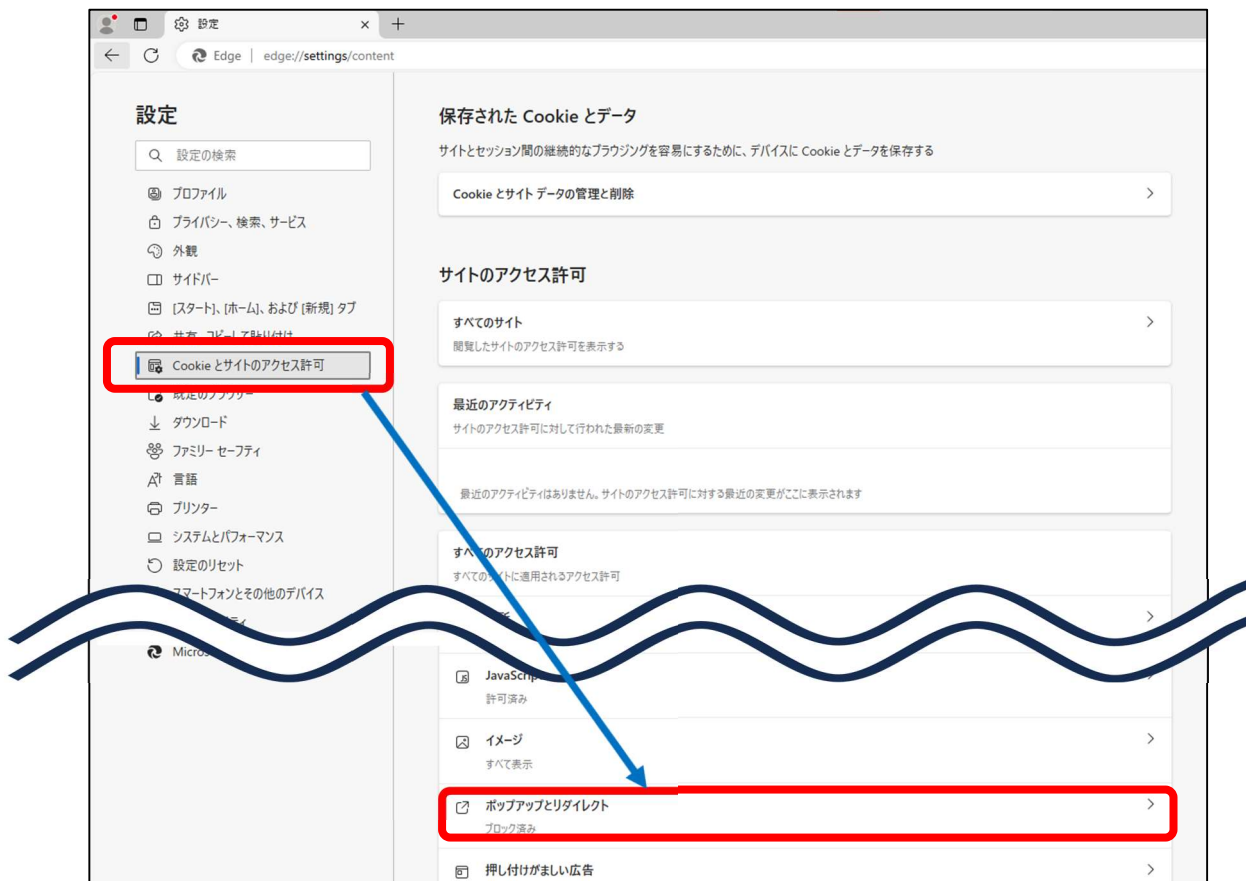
設定 ×

Edge | edge://settings/content

設定

設定の検索

プロファイル

プライバシー、検索、サービス

外観

サイドバー

[スタート]、[ホーム]、および [新規] タブ

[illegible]

Cookie とサイトのアクセス許可

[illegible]

ダウンロード

ファミリー セーフティ

言語

プリンター

システムとパフォーマンス

設定のリセット

スマートフォンとその他のデバイス

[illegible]

Micros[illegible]

保存された Cookie とデータ

サイトとセッション間の継続的なブラウジングを容易にするために、デバイスに Cookie とデータを保存する

Cookie とサイト データの管理と削除

サイトのアクセス許可

すべてのサイト

閲覧したサイトのアクセス許可を表示する

最近のアクティビティ

サイトのアクセス許可に対して行われた最新の変更

最近のアクティビティはありません。サイトのアクセス許可に対する最近の変更がここに表示されます

すべてのアクセス許可

すべてのサイトに適用されるアクセス許可

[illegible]

JavaScrip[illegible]

許可済み

イメージ

すべて表示

ポップアップとリダイレクト

ブロック済み

押し付けがましい広告